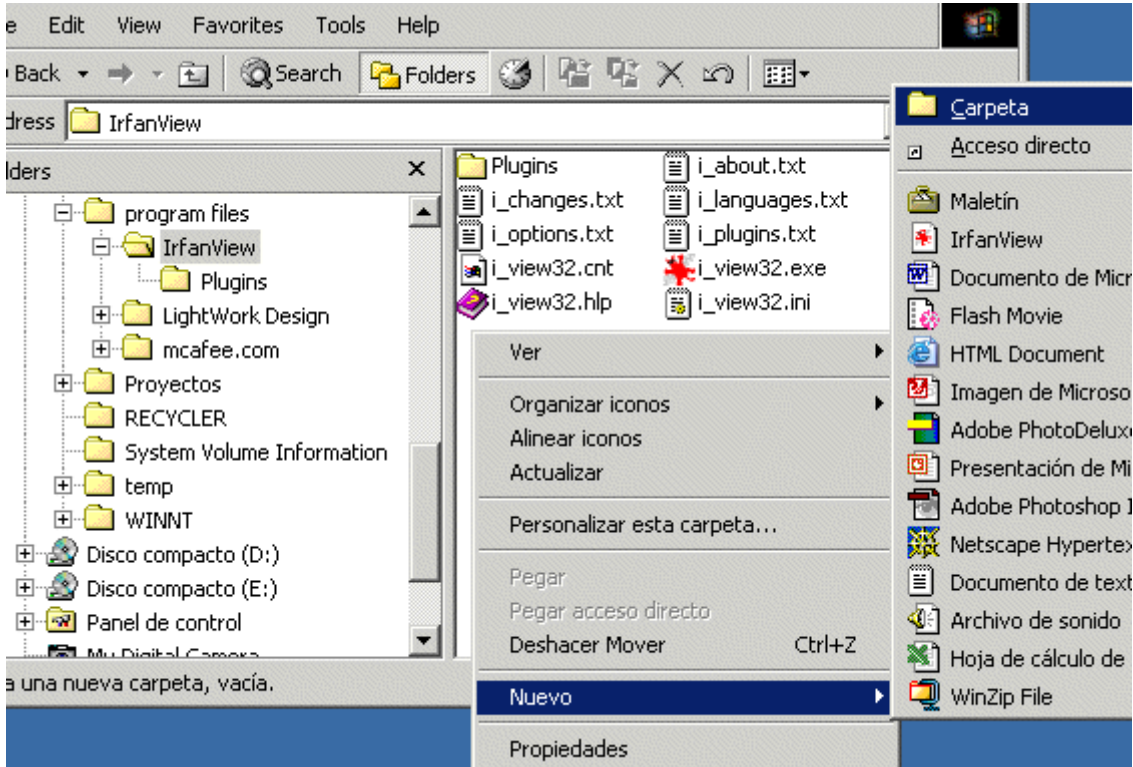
e Edit View Favorites Tools Help

Back Search Folders

dress IrfanView

lders ×

program files
IrfanView
Plugins
LightWork Design
mcafee.com
Proyectos
RECYCLER
System Volume Information
temp
WINNT
Disco compacto (D:)
Disco compacto (E:)
Panel de control
My Digital Camera

Plugins
i_changes.txt
i_options.txt
i_view32.cnt
i_view32.hlp
i_about.txt
i_languages.txt
i_plugins.txt
i_view32.exe
i_view32.ini

Ver
Organizar iconos
Alinear iconos
Actualizar
Personalizar esta carpeta...
Pegar
Pegar acceso directo
Deshacer Mover Ctrl+Z
Nuevo
Propiedades

Carpeta
Acceso directo
Maletín
IrfanView
Documento de Micr
Flash Movie
HTML Document
Imagen de Microso
Adobe PhotoDeluxe
Presentación de Mi
Adobe Photoshop I
Netscape Hypertex
Documento de text
Archivo de sonido
Hoja de cálculo de
WinZip File

a una nueva carpeta, vacía.